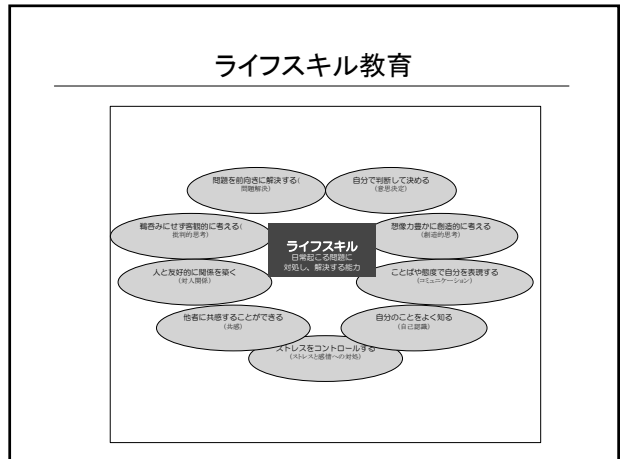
ライフスキル教育

ライフスキル
日常起こる問題に
対処し、解決する能力

問題を前向きに解決する(
(問題解決)

自分で判断して決める
(意思決定)

鵜呑みにせず客観的に考える(
(批判的思考)

想像力豊かに創造的に考える
(創造的思考)

人と友好的に関係を築く
(対人関係)

ことばや態度で自分を表現する
(コミュニケーション)

他者に共感することができる
(共感)

自分のことをよく知る
(自己認識)

ストレスをコントロールする
(ストレスと感情への対処)